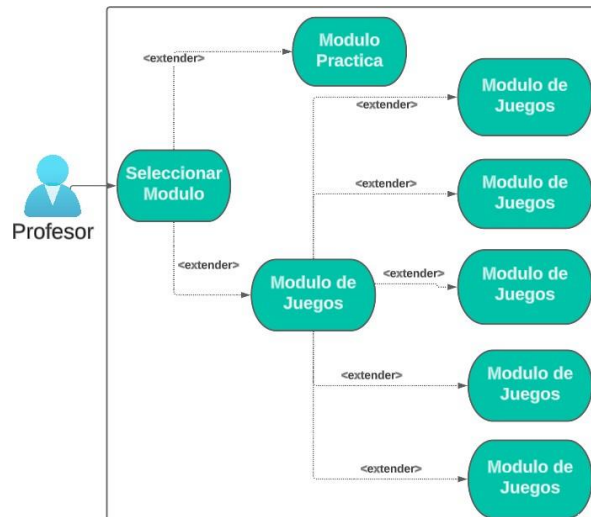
Profesor

Seleccionar Modulo

<extender>

Modulo Practica

<extender>

Modulo de Juegos

<extender>

Modulo de Juegos

<extender>

Modulo de Juegos

<extender>

Modulo de Juegos

<extender>

Modulo de Juegos

<extender>

Modulo de Juegos